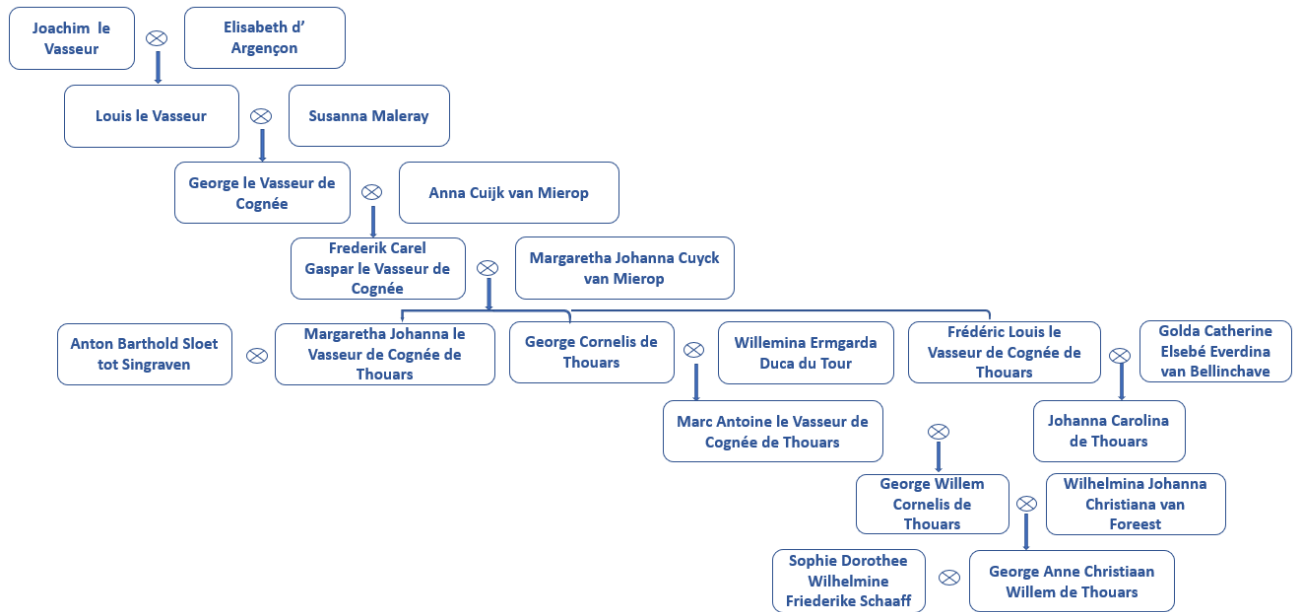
Joachim le Vasseur

Elisabeth d' Argençon

Louis le Vasseur

Susanna Maleray

George le Vasseur de Cognée

Anna Cuijk van Mierop

Frederik Carel Gaspar le Vasseur de Cognée

Margaretha Johanna Cuyck van Mierop

Anton Barthold Sloet tot Singraven

Margaretha Johanna le Vasseur de Cognée de Thouars

George Cornelis de Thouars

Willemina Ermgarda Duca du Tour

Frédéric Louis le Vasseur de Cognée de Thouars

Golda Catherine Elsebé Everdina van Bellinchave

Marc Antoine le Vasseur de Cognée de Thouars

Johanna Carolina de Thouars

George Willem Cornelis de Thouars

Wilhelmina Johanna Christiana van Foreest

Sophie Dorothee Wilhelmine Friederike Schaaff

George Anne Christiaan Willem de Thouars